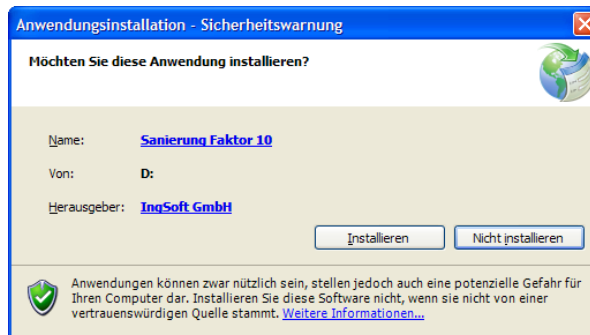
Anwendungsinstallation - Sicherheitswarnung

Möchten Sie diese Anwendung installieren?

Name: Sanierung Faktor 10

Von: D:

Herausgeber: IngSoft GmbH

Installieren

Nicht installieren

Anwendungen können zwar nützlich sein, stellen jedoch auch eine potenzielle Gefahr für Ihren Computer dar. Installieren Sie diese Software nicht, wenn sie nicht von einer vertrauenswürdigen Quelle stammt. Weitere Informationen...